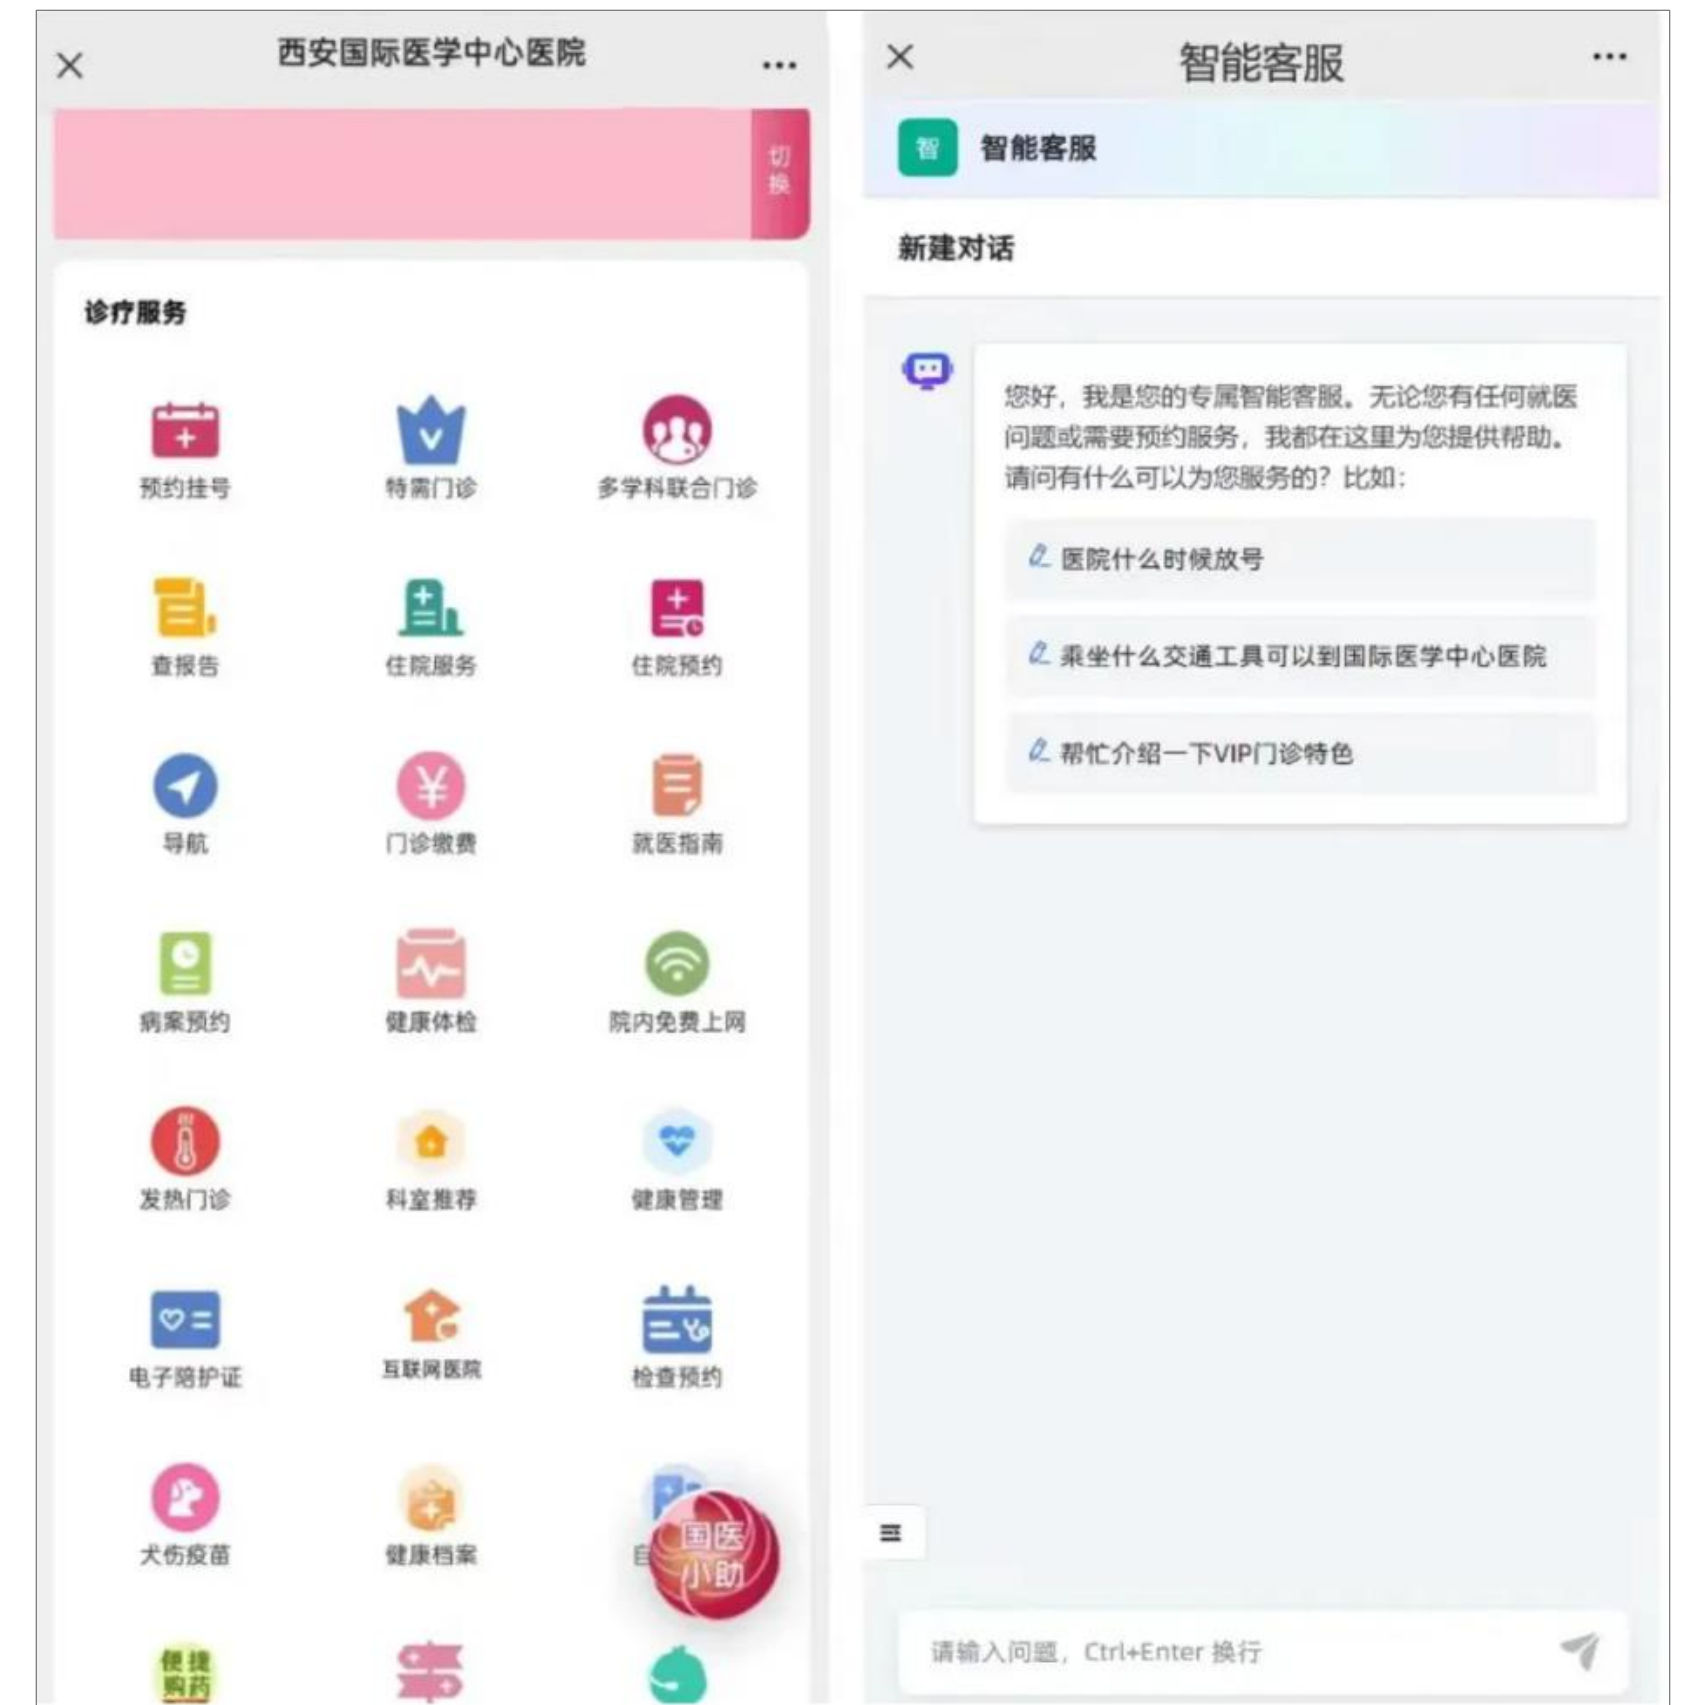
西安国际医学中心医院

切换

诊疗服务

预约挂号
特需门诊
多学科联合门诊
查报告
住院服务
住院预约
导航
门诊缴费
就医指南
病案预约
健康体检
院内免费上网
发热门诊
科室推荐
健康管理
电子陪护证
互联网医院
检查预约
犬伤疫苗
健康档案
自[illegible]

国医小助

便捷购药

智能客服

智

智能客服

新建对话

您好，我是您的专属智能客服。无论您有任何就医问题或需要预约服务，我都在这里为您提供帮助。请问有什么可以为您服务的？比如：

医院什么时候放号

乘坐什么交通工具可以到国际医学中心医院

帮忙介绍一下VIP门诊特色

请输入问题，Ctrl+Enter 换行